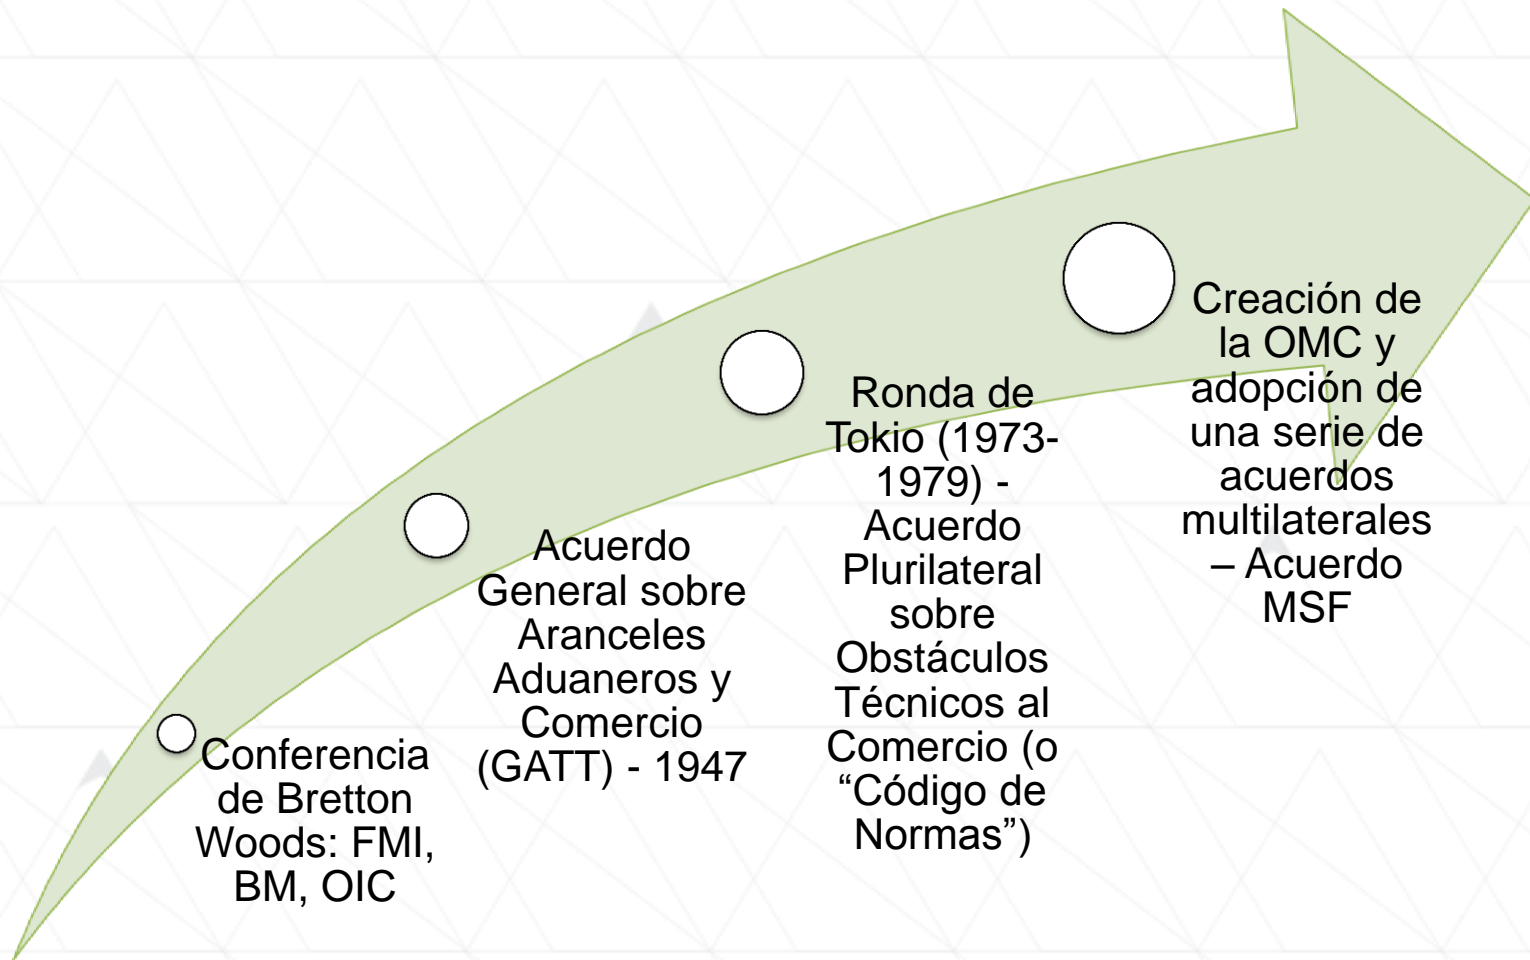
Conferencia de Bretton Woods: FMI, BM, OIC

Acuerdo General sobre Aranceles Aduaneros y Comercio (GATT) - 1947

Ronda de Tokio (1973-1979) - Acuerdo Plurilateral sobre Obstáculos Técnicos al Comercio (o “Código de Normas”)

Creación de la OMC y adopción de una serie de acuerdos multilaterales – Acuerdo MSF